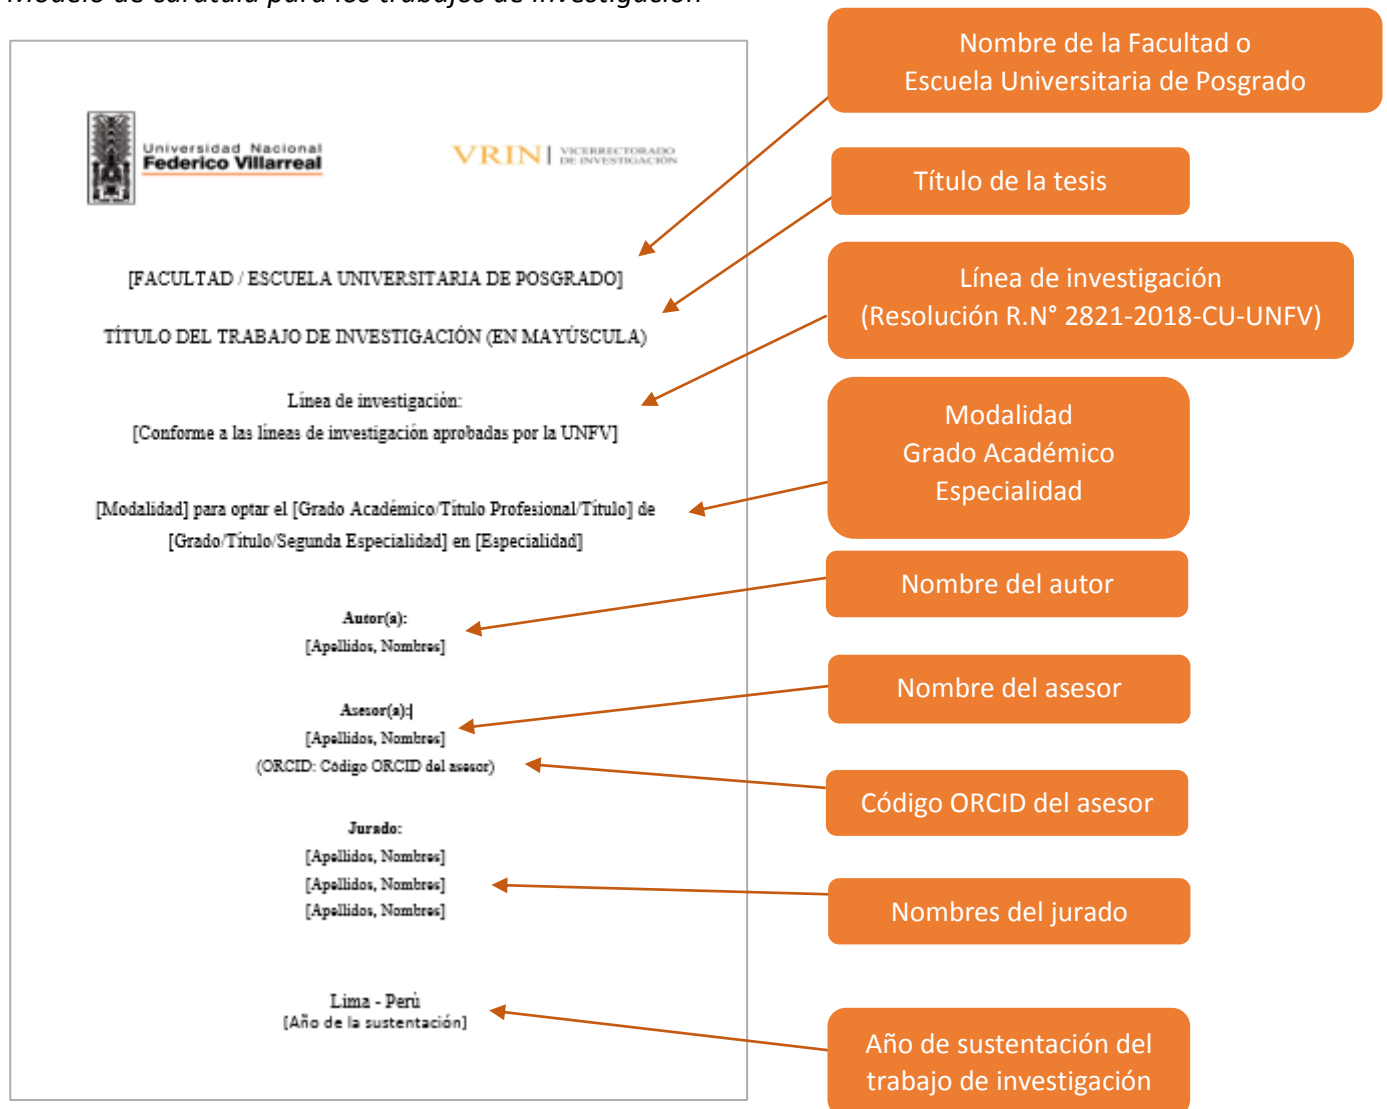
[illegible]

Universidad Nacional Federico Villarreal

VRIN | VICERRECTORADO DE INVESTIGACIÓN

[FACULTAD / ESCUELA UNIVERSITARIA DE POSGRADO]

TÍTULO DEL TRABAJO DE INVESTIGACIÓN (EN MAYÚSCULA)

Línea de investigación:
[Conforme a las líneas de investigación aprobadas por la UNFV]

[Modalidad] para optar el [Grado Académico/Título Profesional/Título] de [Grado/Título/Segunda Especialidad] en [Especialidad]

Autor(a):
[Apellidos, Nombres]

Asesor(a):
[Apellidos, Nombres]
(ORCID: Código ORCID del asesor)

Jurado:
[Apellidos, Nombres]
[Apellidos, Nombres]
[Apellidos, Nombres]

Lima - Perú
[Año de la sustentación]

Nombre de la Facultad o Escuela Universitaria de Posgrado

Título de la tesis

Línea de investigación (Resolución R.N° 2821-2018-CU-UNFV)

Modalidad
Grado Académico
Especialidad

Nombre del autor

Nombre del asesor

Código ORCID del asesor

Nombres del jurado

Año de sustentación del trabajo de investigación